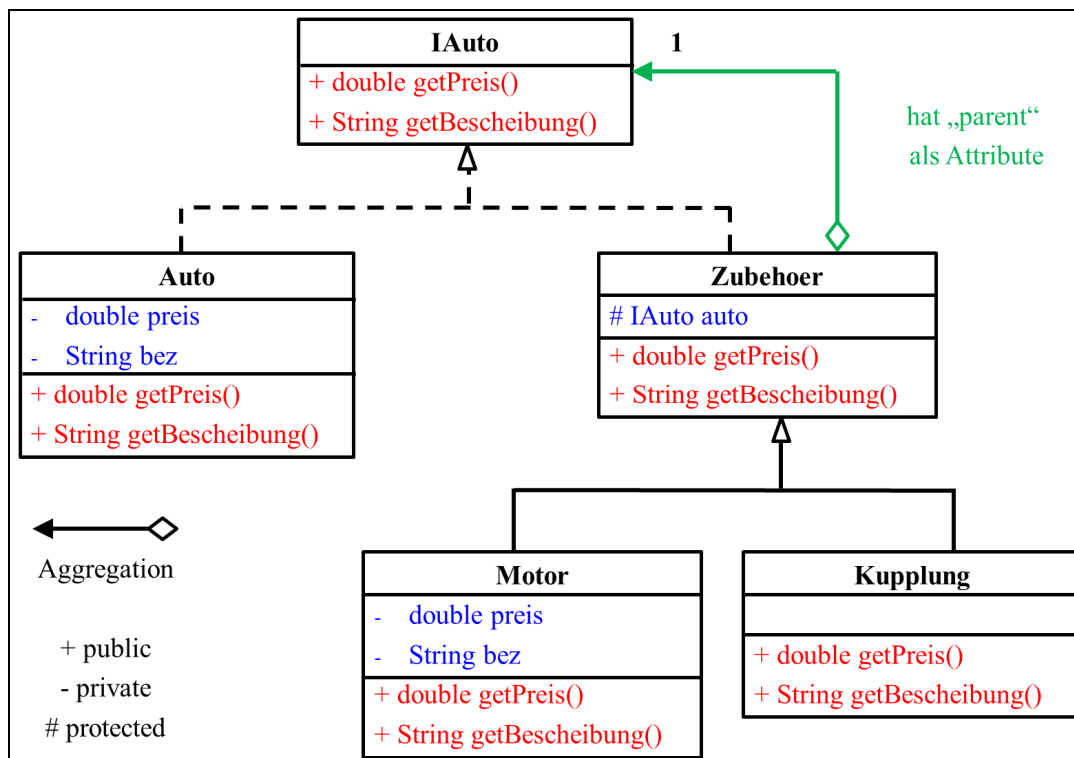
IAuto
+ double getPreis()
+ String getBescheibung()

1

hat „parent“ als Attribute

Auto
- double preis
- String bez
+ double getPreis()
+ String getBescheibung()

Zubehoer
# IAuto auto
+ double getPreis()
+ String getBescheibung()

Aggregation

+ public
- private
# protected

Motor
- double preis
- String bez
+ double getPreis()
+ String getBescheibung()

Kupplung
+ double getPreis()
+ String getBescheibung()